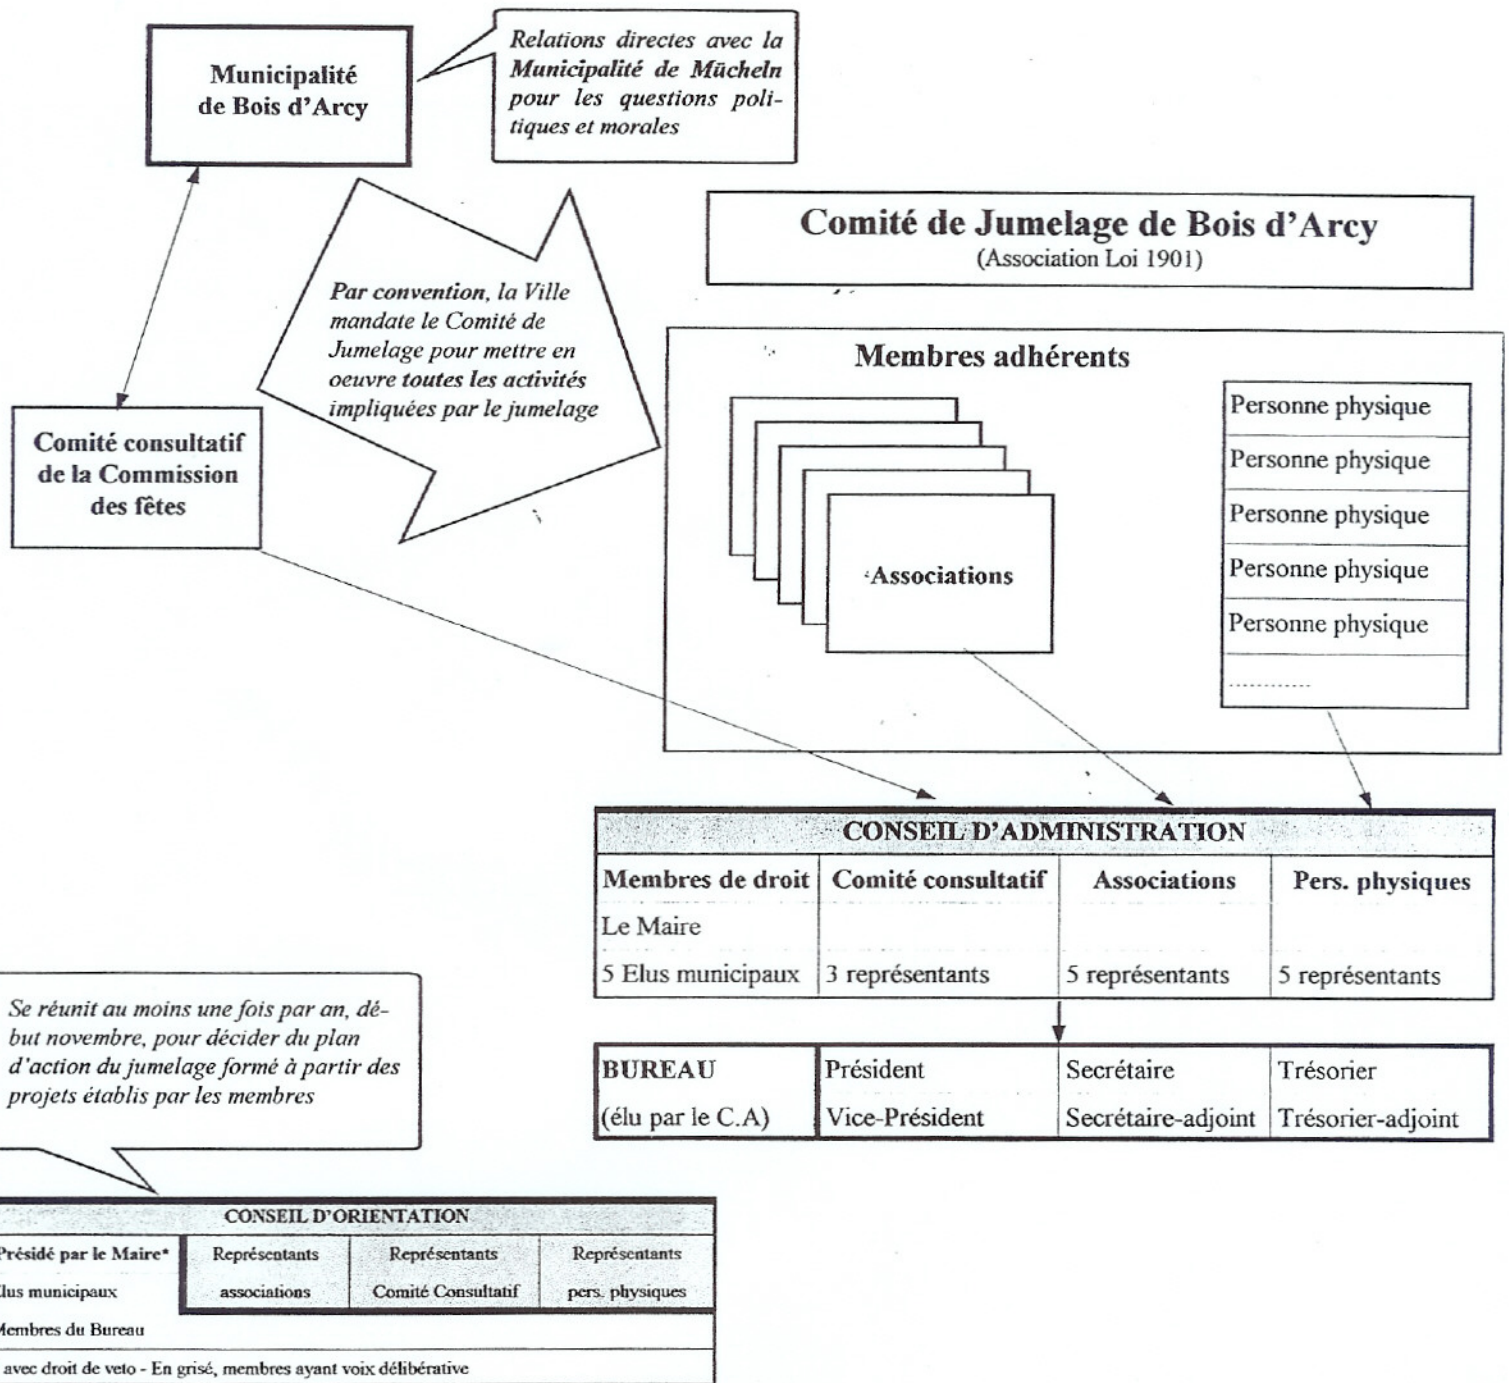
Municipalité de Bois d'Arcy

Relations directes avec la Municipalité de Mücheln pour les questions politiques et morales

Comité de Jumelage de Bois d'Arcy
(Association Loi 1901)

Par convention, la Ville mandate le Comité de Jumelage pour mettre en oeuvre toutes les activités impliquées par le jumelage

Membres adhérents

Associations

Personne physique
Personne physique
Personne physique
Personne physique
Personne physique
............

Comité consultatif de la Commission des fêtes

| CONSEIL D'ADMINISTRATION | | | |
|---|---|---|---|
| Membres de droit | Comité consultatif | Associations | Pers. physiques |
| Le Maire | | | |
| 5 Elus municipaux | 3 représentants | 5 représentants | 5 représentants |

| BUREAU | Président | Secrétaire | Trésorier |
|---|---|---|---|
| (élu par le C.A) | Vice-Président | Secrétaire-adjoint | Trésorier-adjoint |

Se réunit au moins une fois par an, début novembre, pour décider du plan d'action du jumelage formé à partir des projets établis par les membres

| CONSEIL D'ORIENTATION | | | |
|---|---|---|---|
| Présidé par le Maire* | Représentants associations | Représentants Comité Consultatif | Représentants pers. physiques |
| Elus municipaux | | | |
| Membres du Bureau | | | |

avec droit de veto - En grisé, membres ayant voix délibérative